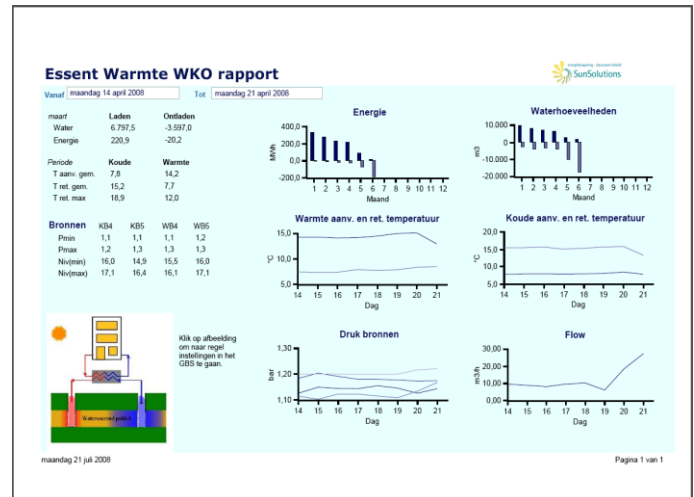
Essent Warmte WKO rapport

energiebesparing · duurzaam totaal
SunSolutions

Vanaf maandag 14 april 2008 Tot maandag 21 april 2008

| maart | Laden | Ontladen |
|---|---|---|
| Water | 6.797,5 | -3.597,0 |
| Energie | 220,9 | -20,2 |

| Periode | Koude | Warmte |
|---|---|---|
| T aanv. gem. | 7,8 | 14,2 |
| T ret. gem. | 15,2 | 7,7 |
| T ret. max | 18,9 | 12,0 |

| Bronnen | KB4 | KB5 | WB4 | WB5 |
|---|---|---|---|---|
| Pmin | 1,1 | 1,1 | 1,1 | 1,2 |
| Pmax | 1,2 | 1,3 | 1,3 | 1,3 |
| Niv(min) | 16,0 | 14,9 | 15,5 | 16,0 |
| Niv(max) | 17,1 | 16,4 | 16,1 | 17,1 |

Energie
MWh
400,0
200,0
0,0
-200,0
1 2 3 4 5 6 7 8 9 10 11 12
Maand

Waterhoeveelheden
m3
10.000
0
-10.000
-20.000
1 2 3 4 5 6 7 8 9 10 11 12
Maand

Warmte aanv. en ret. temperatuur
°C
15,0
10,0
5,0
14 15 16 17 18 19 20 21
Dag

Koude aanv. en ret. temperatuur
°C
20,0
15,0
10,0
5,0
14 15 16 17 18 19 20 21
Dag

Watervoerend pakket

Klik op afbeelding om naar regel instellingen in het GBS te gaan.

Druk bronnen
bar
1,30
1,20
1,10
14 15 16 17 18 19 20 21
Dag

Flow
m3/h
30,00
20,00
10,00
0,00
14 15 16 17 18 19 20 21
Dag

maandag 21 juli 2008

Pagina 1 van 1